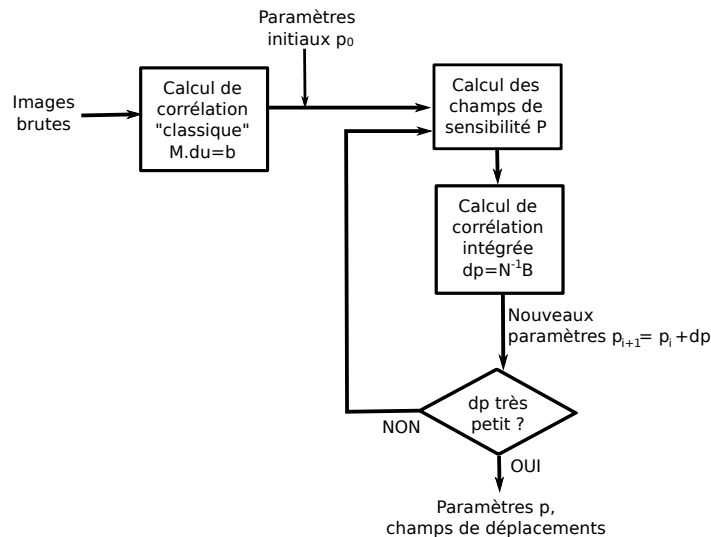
Images brutes

Calcul de corrélation "classique" M.du=b

Paramètres initiaux $p_0$

Calcul des champs de sensibilité P

Calcul de corrélation intégrée $dp=N^{-1}B$

Nouveaux paramètres $p_{i+1}= p_i +dp$

dp très petit ?

NON

OUI

Paramètres p, champs de déplacements